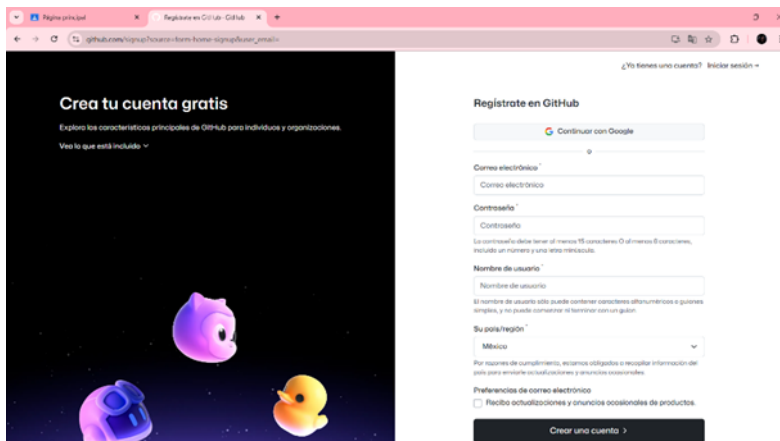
Página principal ×
Regístrate en GitHub · GitHub ×
+
github.com/signup?source=form-home-signup&user_email=

¿Ya tienes una cuenta? Iniciar sesión →

Crea tu cuenta gratis

Explora las características principales de GitHub para individuos y organizaciones.

Vea lo que está incluido ⌄

Regístrate en GitHub

Continuar con Google

o

Correo electrónico *

Correo electrónico

Contraseña *

Contraseña

La contraseña debe tener al menos 15 caracteres O al menos 8 caracteres, incluido un número y una letra minúscula.

Nombre de usuario *

Nombre de usuario

El nombre de usuario sólo puede contener caracteres alfanuméricos o guiones simples, y no puede comenzar ni terminar con un guión

Su país/región *

México

Por razones de cumplimiento, estamos obligados a recopilar información del país para enviarle actualizaciones y anuncios ocasionales.

Preferencias de correo electrónico

Reciba actualizaciones y anuncios ocasionales de productos.

Crear una cuenta ›